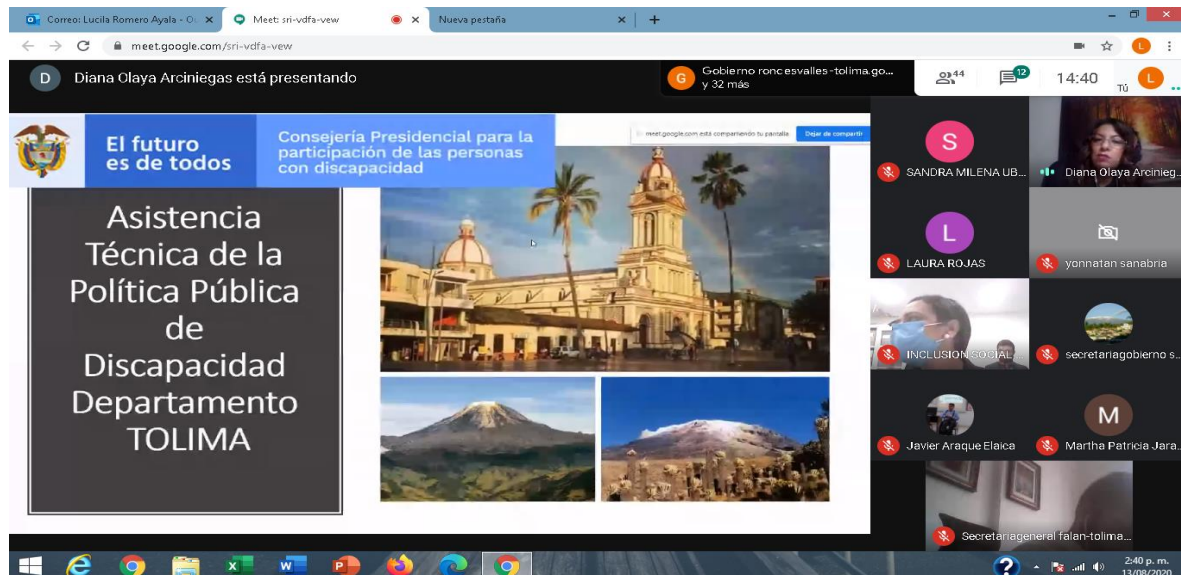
Correo: Lucila Romero Ayala - O
Meet: sri-vdfa-vew
Nueva pestaña
meet.google.com/sri-vdfa-vew

D Diana Olaya Arciniegas está presentando

Gobierno roncesvalles-tolima.go... y 32 más
44
12
14:40
Tú

El futuro es de todos
Consejería Presidencial para la participación de las personas con discapacidad

meet.google.com está compartiendo tu pantalla. Dejar de compartir

Asistencia Técnica de la Política Pública de Discapacidad Departamento TOLIMA

S
SANDRA MILENA UB...
Diana Olaya Arciniega...
L
LAURA ROJAS
yonnatan sanabria
INCLUSION SOCIAL
secretariagobierno s...
Javier Araque Elaica
M
Martha Patricia Jara...
Secretariageneral falan-tolima...

2:40 p. m.
13/08/2020